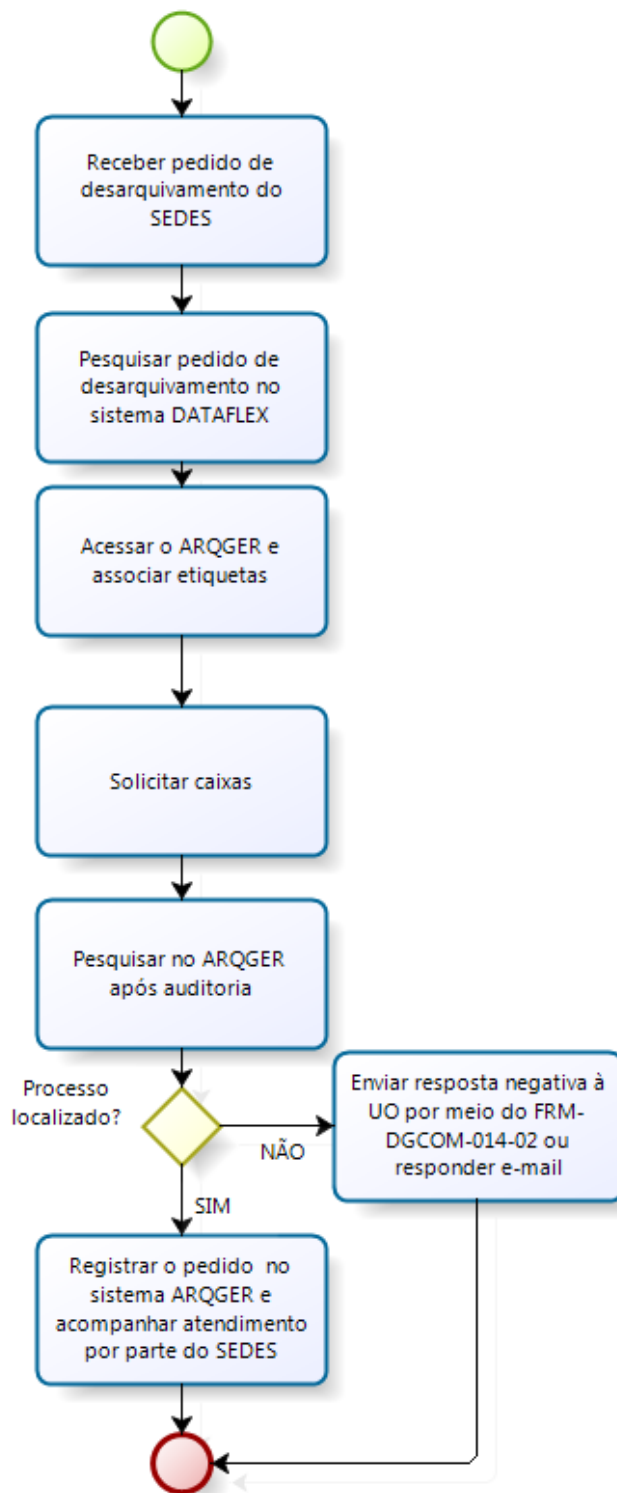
Receber pedido de desarquivamento do SEDES

Pesquisar pedido de desarquivamento no sistema DATAFLEX

Acessar o ARQGER e associar etiquetas

Solicitar caixas

Pesquisar no ARQGER após auditoria

Processo localizado?

NÃO

Enviar resposta negativa à UO por meio do FRM-DGCOM-014-02 ou responder e-mail

SIM

Registrar o pedido no sistema ARQGER e acompanhar atendimento por parte do SEDES